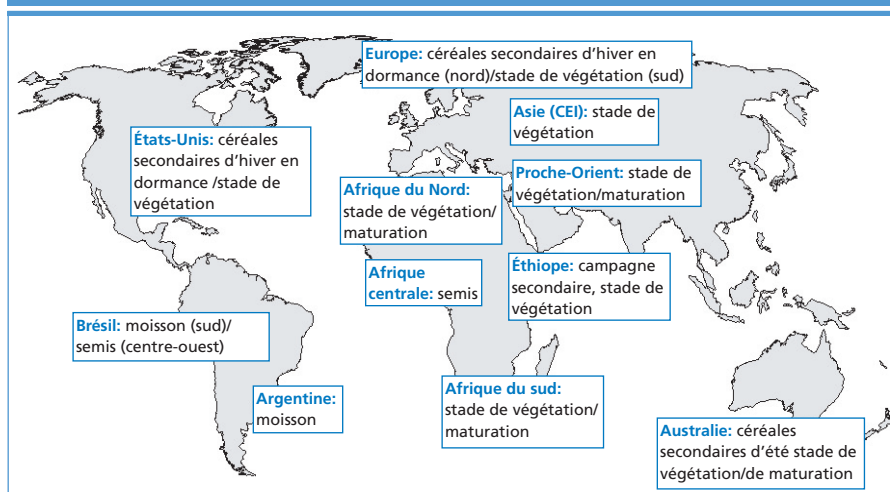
Europe: céréales secondaires d'hiver en dormance (nord)/stade de végétation (sud)

Asie (CEI): stade de végétation

États-Unis: céréales secondaires d'hiver en dormance /stade de végétation

Proche-Orient: stade de végétation/maturation

Afrique du Nord: stade de végétation/ maturation

Afrique centrale: semis

Éthiope: campagne secondaire, stade de végétation

Brésil: moisson (sud)/ semis (centre-ouest)

Argentine: moisson

Afrique du sud: stade de végétation/ maturation

Australie: céréales secondaires d'été stade de végétation/de maturation